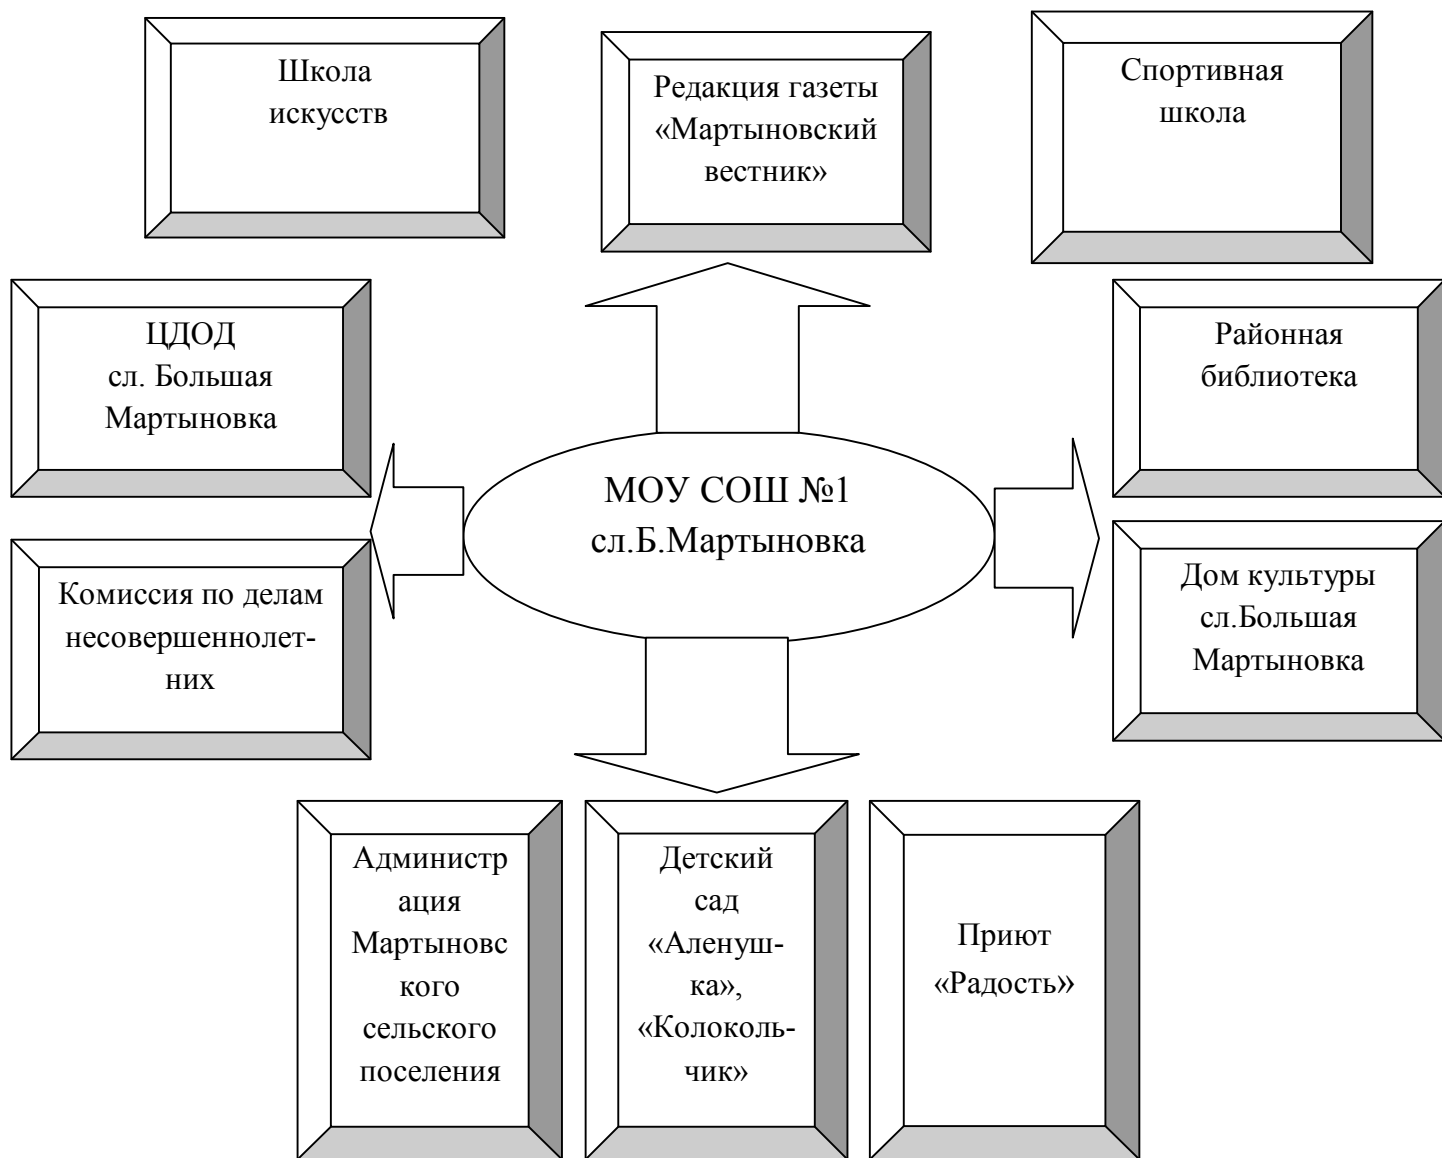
Школа искусств

Редакция газеты «Мартыновский вестник»

Спортивная школа

ЦДОД сл. Большая Мартыновка

Районная библиотека

МОУ СОШ №1 сл.Б.Мартыновка

Комиссия по делам несовершеннолетних

Дом культуры сл.Большая Мартыновка

Администрация Мартыновского сельского поселения

Детский сад «Аленушка», «Колокольчик»

Приют «Радость»